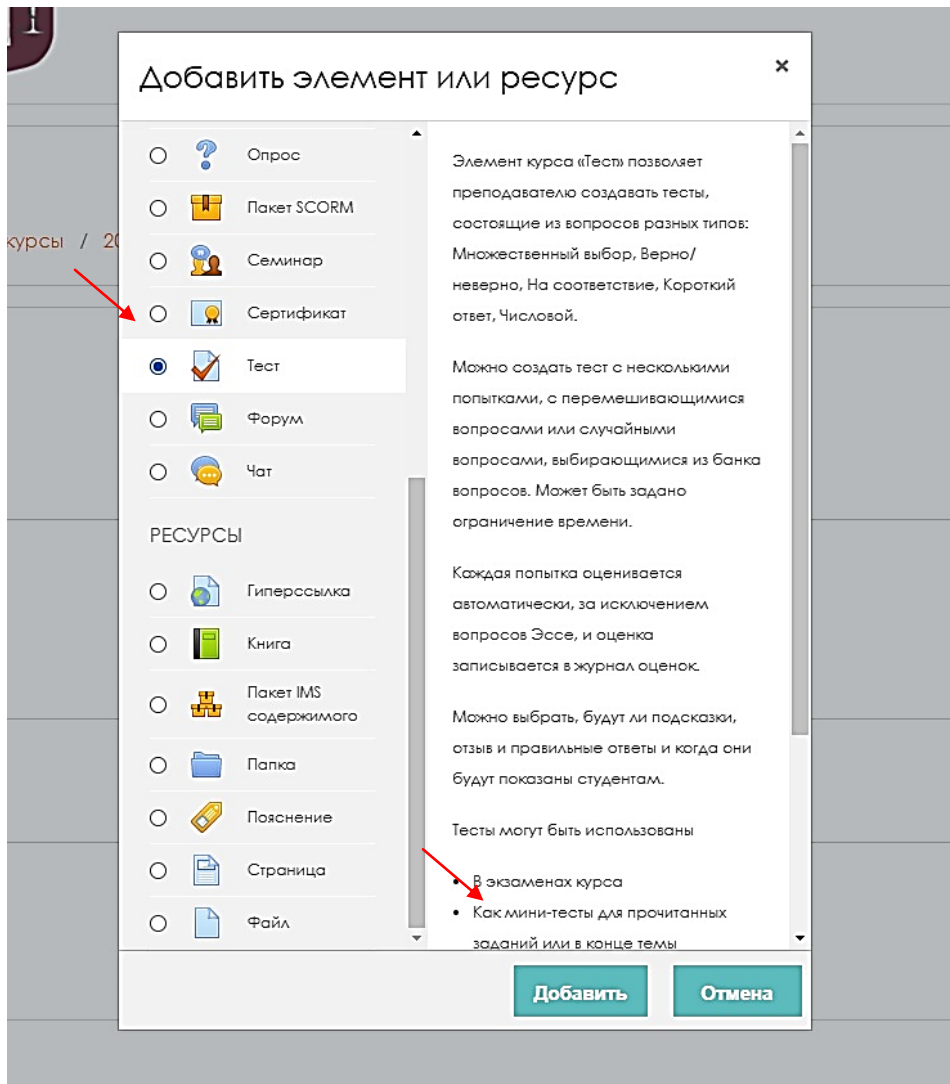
курсы / 20

Добавить элемент или ресурс

×

Опрос

Пакет SCORM

Семинар

Сертификат

Тест

Форум

Чат

РЕСУРСЫ

Гиперссылка

Книга

Пакет IMS содержимого

Папка

Пояснение

Страница

Файл

Элемент курса «Тест» позволяет преподавателю создавать тесты, состоящие из вопросов разных типов: Множественный выбор, Верно/неверно, На соответствие, Короткий ответ, Числовой.

Можно создать тест с несколькими попытками, с перемешивающимися вопросами или случайными вопросами, выбирающимися из банка вопросов. Может быть задано ограничение времени.

Каждая попытка оценивается автоматически, за исключением вопросов Эссе, и оценка записывается в журнал оценок.

Можно выбрать, будут ли подсказки, отзыв и правильные ответы и когда они будут показаны студентам.

Тесты могут быть использованы

• В экзаменах курса
• Как мини-тесты для прочитанных заданий или в конце темы

Добавить

Отмена